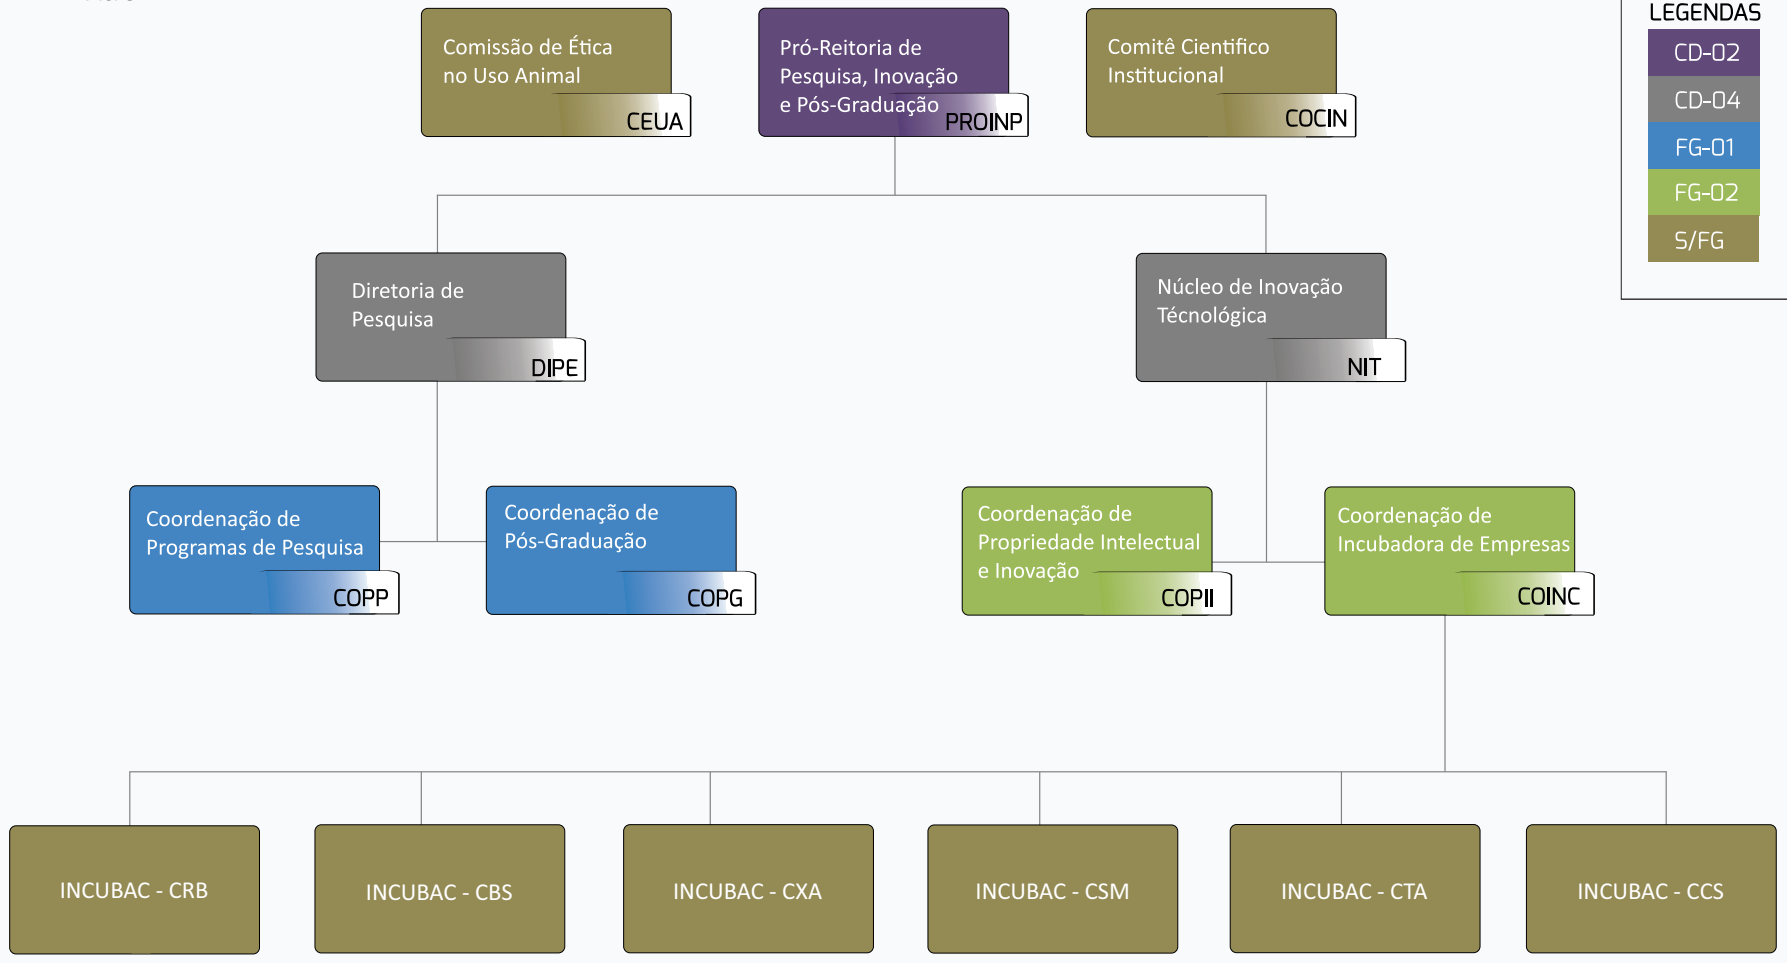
Comissão de Ética no Uso Animal
CEUA

Pró-Reitoria de Pesquisa, Inovação e Pós-Graduação
PROINP

Comitê Científico Institucional
COCIN

LEGENDAS
CD-02
CD-04
FG-01
FG-02
S/FG

Diretoria de Pesquisa
DIPE

Núcleo de Inovação Técnológica
NIT

Coordenação de Programas de Pesquisa
COPP

Coordenação de Pós-Graduação
COPG

Coordenação de Propriedade Intelectual e Inovação
COPII

Coordenação de Incubadora de Empresas
COINC

INCUBAC - CRB

INCUBAC - CBS

INCUBAC - CXA

INCUBAC - CSM

INCUBAC - CTA

INCUBAC - CCS